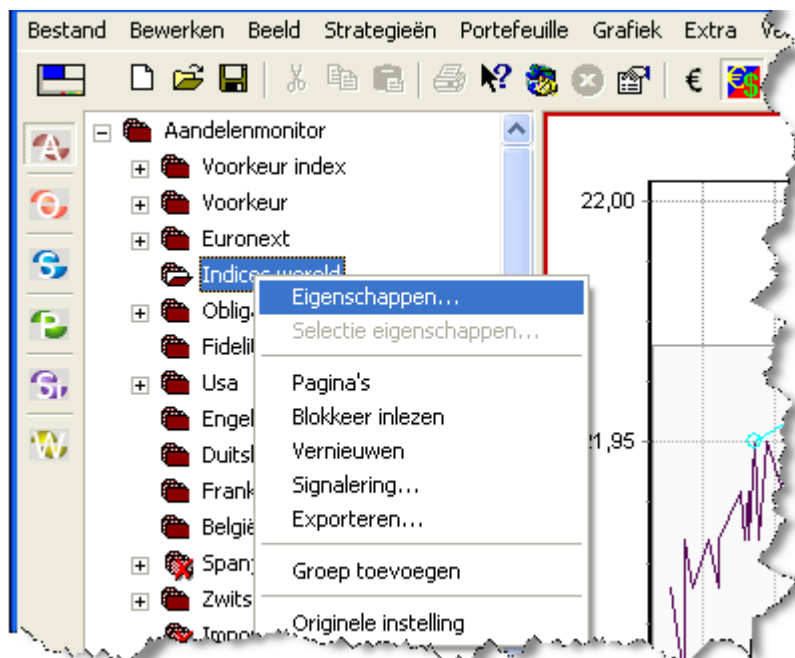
Bestand Bewerken Beeld Strategieën Portefeuille Grafiek Extra Ve

€

A
O
S
P
Si
W

Aandelenmonitor
Voorkeur index
Voorkeur
Euronext
Indices wereld
Oblig
Fideli
Usa
Engel
Duits
Frank
Belgi
Span
Zwits
Impo

22,00
21,95

Eigenschappen...
Selectie eigenschappen...
Pagina's
Blokkeer inlezen
Vernieuwen
Signalering...
Exporteren...
Groep toevoegen
Originele instelling